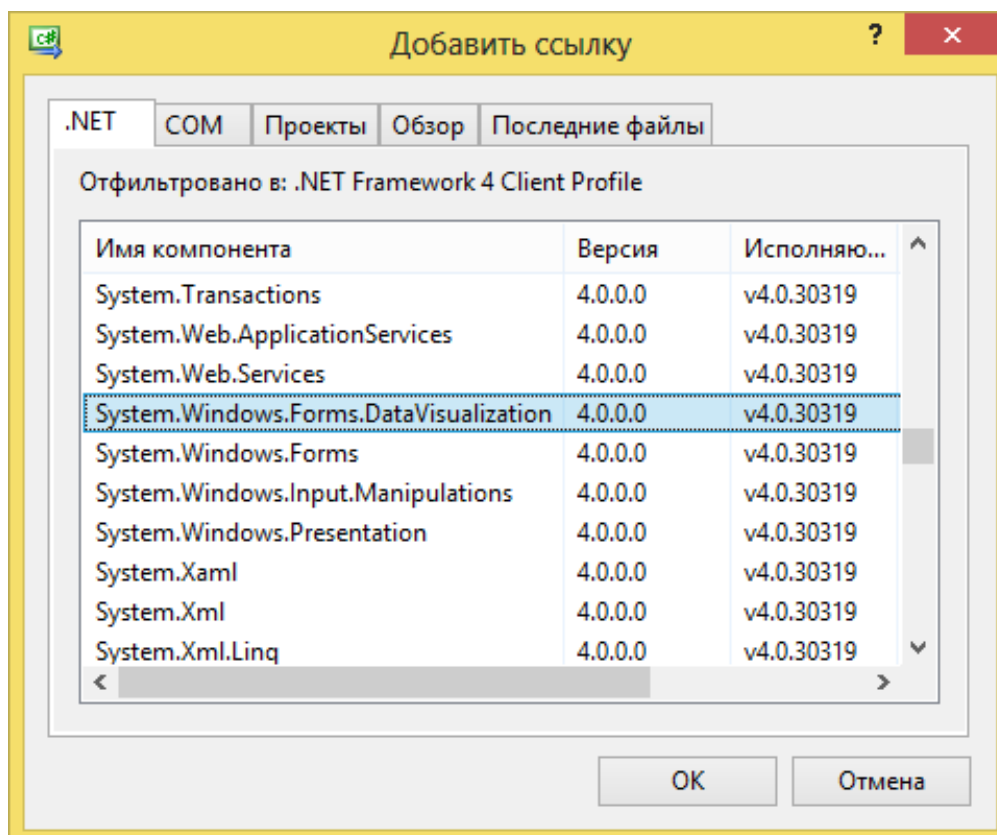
C#

Добавить ссылку

?

✕

.NET

COM

Проекты

Обзор

Последние файлы

Отфильтровано в: .NET Framework 4 Client Profile

| Имя компонента | Версия | Исполняю... |
|---|---|---|
| System.Transactions | 4.0.0.0 | v4.0.30319 |
| System.Web.ApplicationServices | 4.0.0.0 | v4.0.30319 |
| System.Web.Services | 4.0.0.0 | v4.0.30319 |
| System.Windows.Forms.DataVisualization | 4.0.0.0 | v4.0.30319 |
| System.Windows.Forms | 4.0.0.0 | v4.0.30319 |
| System.Windows.Input.Manipulations | 4.0.0.0 | v4.0.30319 |
| System.Windows.Presentation | 4.0.0.0 | v4.0.30319 |
| System.Xaml | 4.0.0.0 | v4.0.30319 |
| System.Xml | 4.0.0.0 | v4.0.30319 |
| System.Xml.Linq | 4.0.0.0 | v4.0.30319 |

OK

Отмена